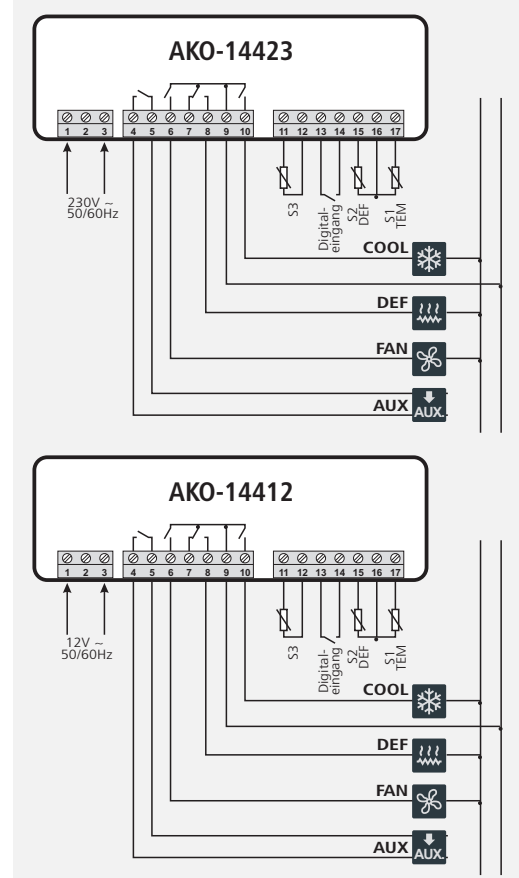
AKO-14423

1 2 3 4 5 6 7 8 9 10 11 12 13 14 15 16 17

230V ~
50/60Hz

S3

Digital-
eingang

S2
DEF

S1
TEM

COOL

DEF

FAN

AUX AUX.

AKO-14412

1 2 3 4 5 6 7 8 9 10 11 12 13 14 15 16 17

12V ~
50/60Hz

S3

Digital-
eingang

S2
DEF

S1
TEM

COOL

DEF

FAN

AUX AUX.